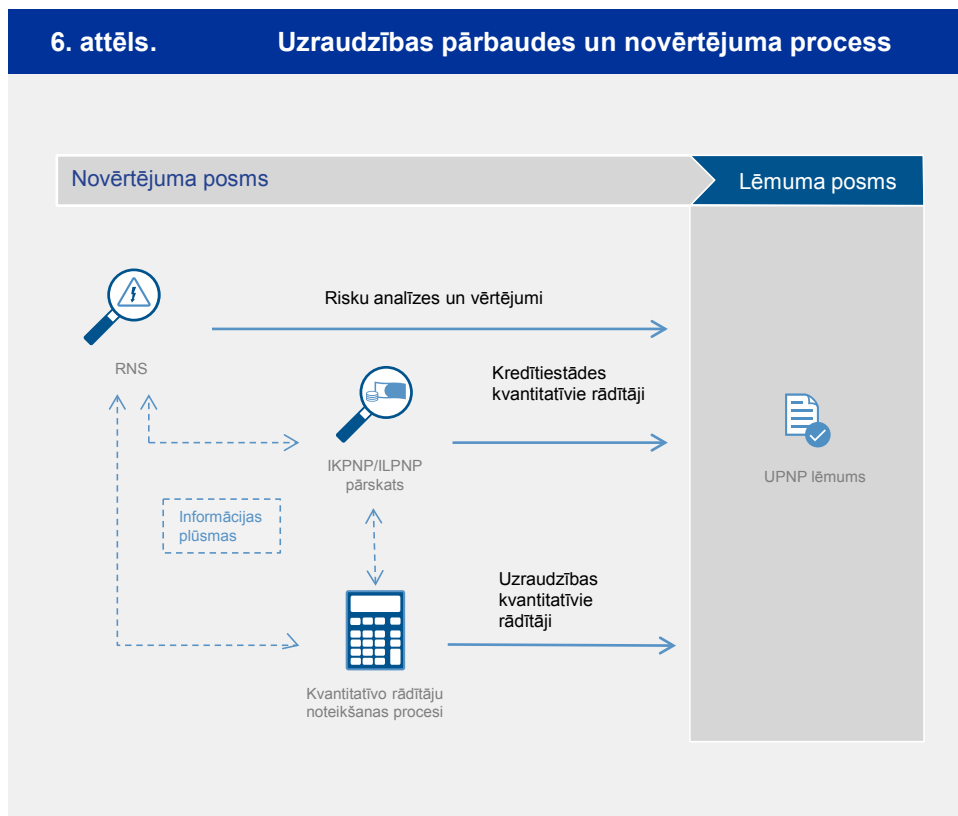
6. attēls. Uzraudzības pārbaudes un novērtējuma process

Novērtējuma posms

Lēmuma posms

Risku analīzes un vērtējumi

RNS

Kredītiestādes kvantitatīvie rādītāji

IKPNP/ILPNP pārskats

UPNP lēmums

Informācijas plūsmas

Uzraudzības kvantitatīvie rādītāji

Kvantitatīvo rādītāju noteikšanas procesi